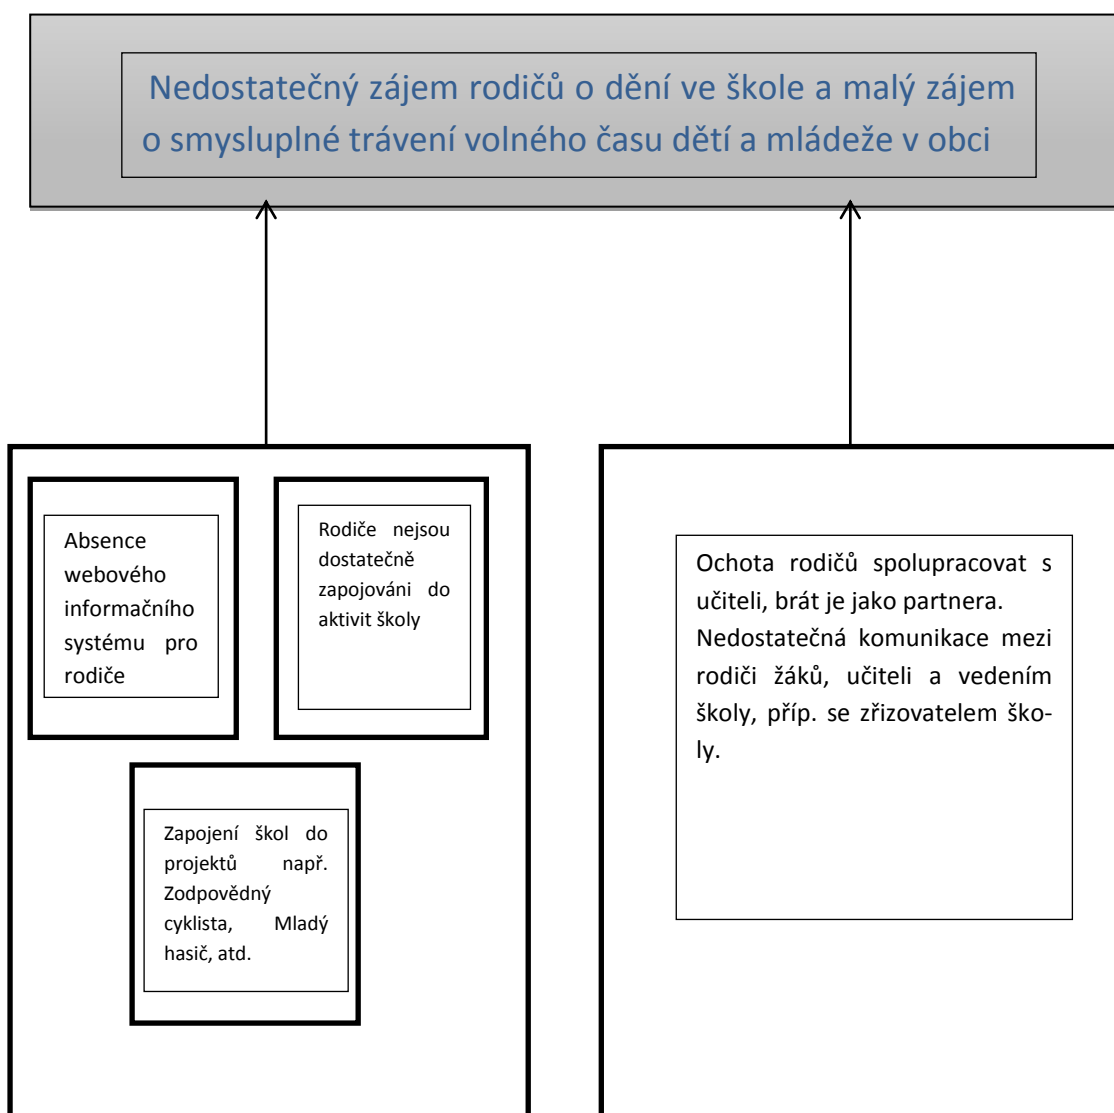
Nedostatečný zájem rodičů o dění ve škole a malý zájem o smysluplné trávení volného času dětí a mládeže v obci

Absence webového informačního systému pro rodiče

Rodiče nejsou dostatečně zapojováni do aktivit školy

Zapojení škol do projektů např. Zodpovědný cyklista, Mladý hasič, atd.

Ochota rodičů spolupracovat s učiteli, brát je jako partnera. Nedostatečná komunikace mezi rodiči žáků, učiteli a vedením školy, příp. se zřizovatelem školy.